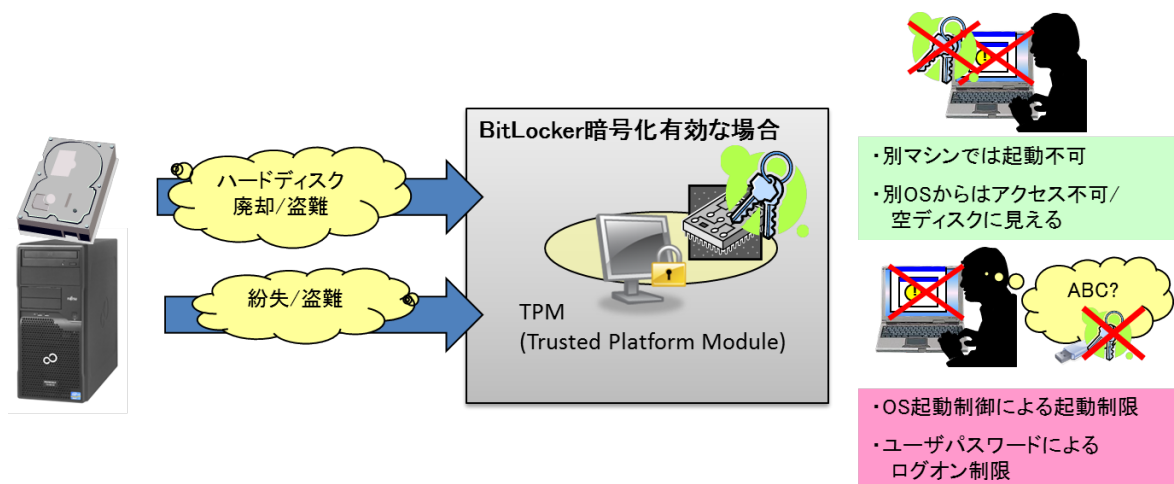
ハードディスク
廃却/盗難

紛失/盗難

BitLocker暗号化有効な場合

TPM
(Trusted Platform Module)

・別マシンでは起動不可

・別OSからはアクセス不可/
空ディスクに見える

ABC?

・OS起動制御による起動制限

・ユーザパスワードによる
ログオン制限